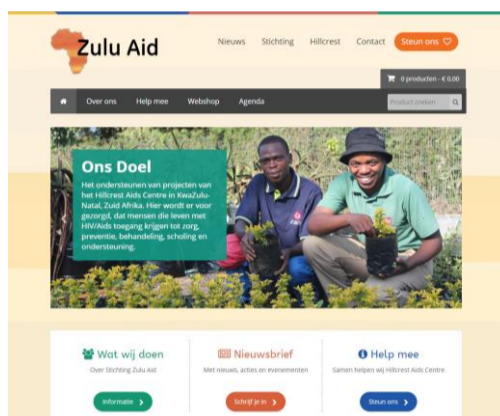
Zulu Aid

Nieuws Stichting Hillcrest Contact Steun ons

0 producten - € 0,00

Over ons Help mee Webshop Agenda Product zoeken

Ons Doel

Het ondersteunen van projecten van het Hillcrest Aids Centre in KwaZulu-Natal, Zuid Afrika. Hier wordt er voor gezorgd, dat mensen die leven met HIV/Aids toegang krijgen tot zorg, preventie, behandeling, scholing en ondersteuning.

Wat wij doen
Over Stichting Zulu Aid
Informatie

Nieuwsbrief
Met nieuws, acties en evenementen
Schrijf je in

Help mee
Samen helpen wij Hillcrest Aids Centre
Steun ons